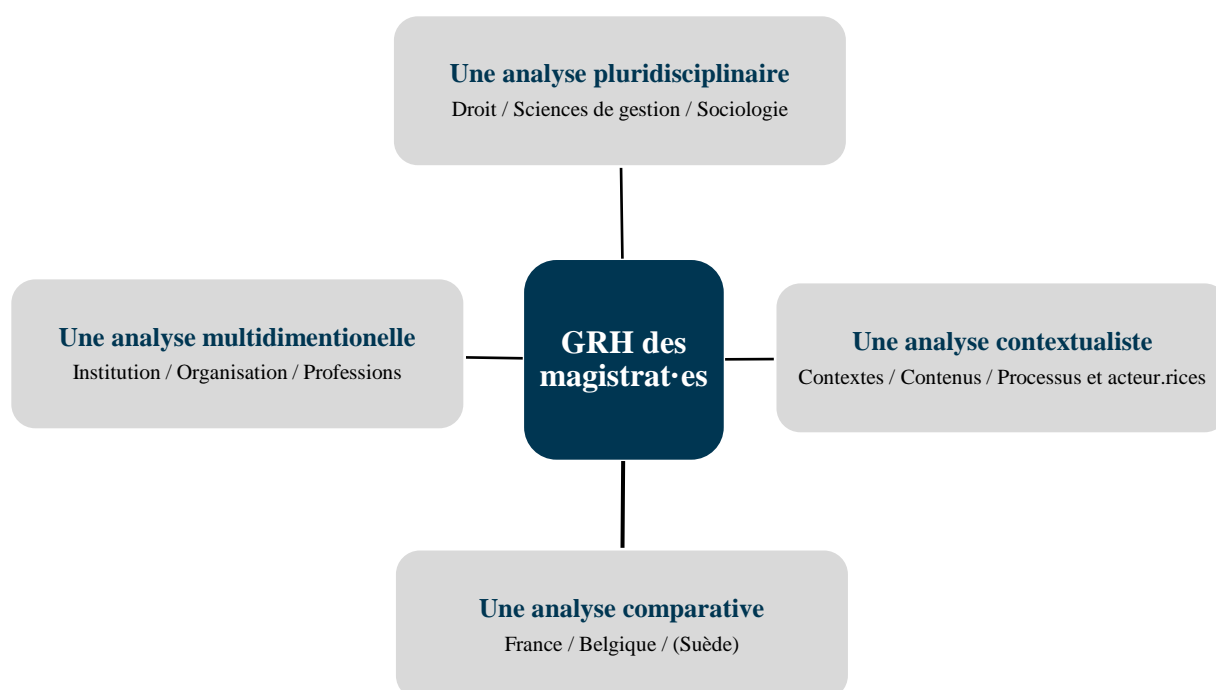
Une analyse pluridisciplinaire
Droit / Sciences de gestion / Sociologie

Une analyse multidimentionelle
Institution / Organisation / Professions

GRH des magistrat·es

Une analyse contextualiste
Contextes / Contenus / Processus et acteur.rices

Une analyse comparative
France / Belgique / (Suède)